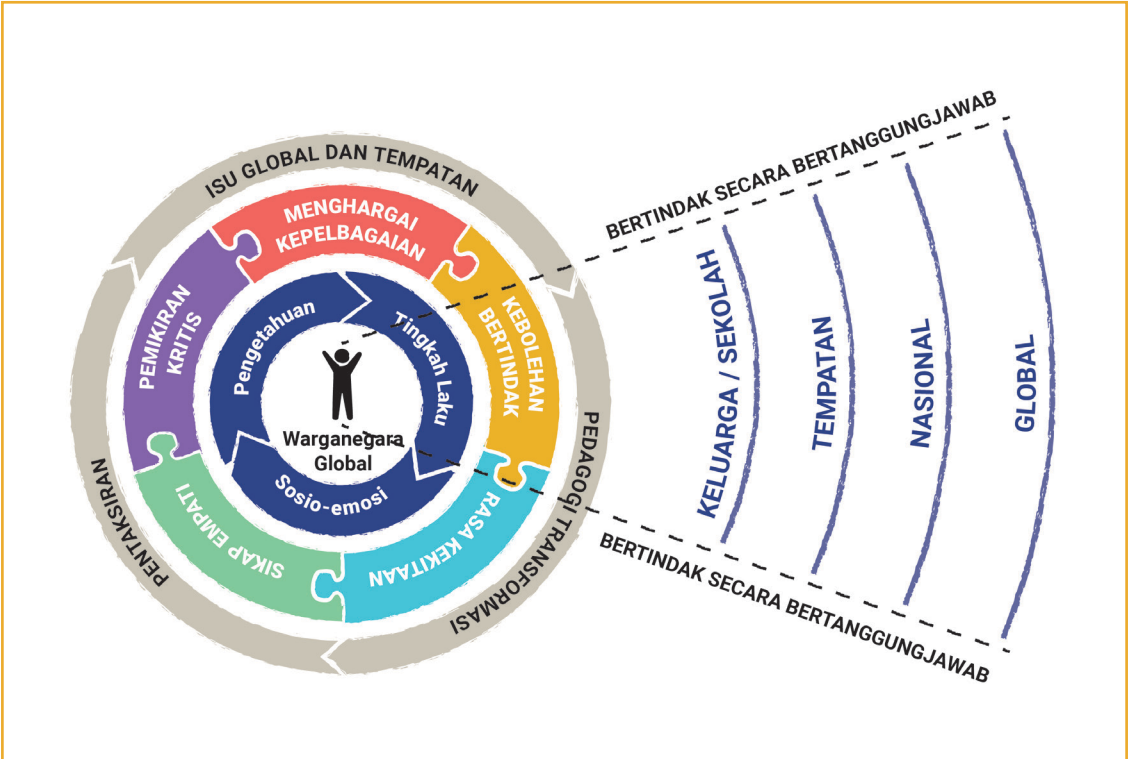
ISU GLOBAL DAN TEMPATAN

MENGHARGAI KEPELBAGAIAN

KEBOLEHAN BERTINDAK

RASA KEKITAAN

SIKAP EMPATI

PEMIKIRAN KRITIS

Pengetahuan

Tingkah Laku

Sosio-emosi

Warganegara Global

PEDAGOGI TRANSFORMASI

PENTAKSIRAN

BERTINDAK SECARA BERTANGGUNGJAWAB

KELUARGA / SEKOLAH

TEMPATAN

NASIONAL

GLOBAL

BERTINDAK SECARA BERTANGGUNGJAWAB